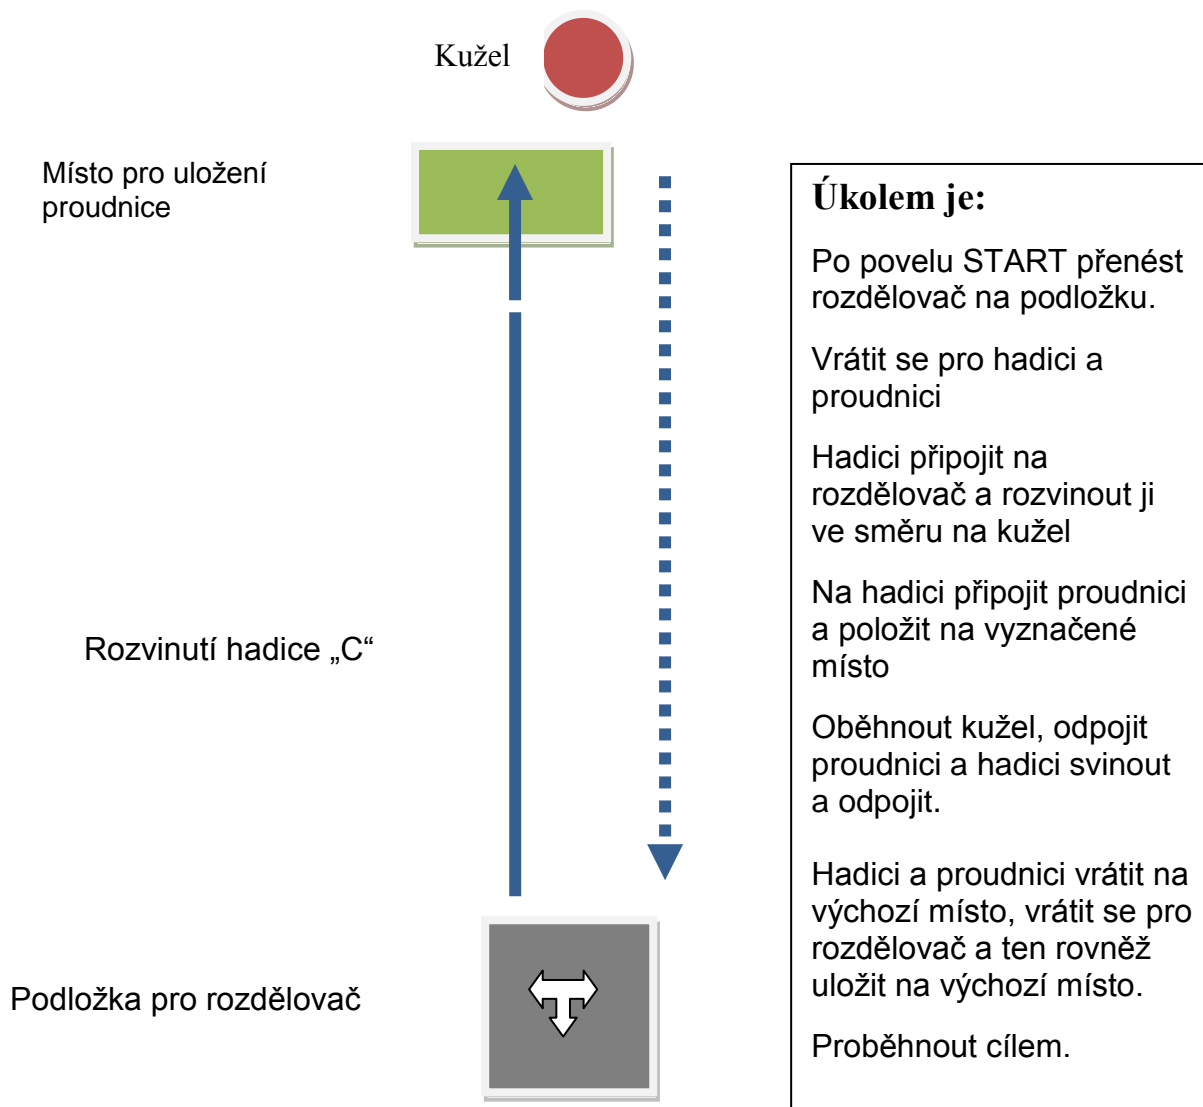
Kužel

Místo pro uložení proudnice

Rozvinutí hadice „C“

Podložka pro rozdělovač

Úkolem je:

Po povelu START přenést rozdělovač na podložku.

Vrátit se pro hadici a proudnici

Hadici připojit na rozdělovač a rozvinout ji ve směru na kužel

Na hadici připojit proudnici a položit na vyznačené místo

Oběhnout kužel, odpojit proudnici a hadici svinout a odpojit.

Hadici a proudnici vrátit na výchozí místo, vrátit se pro rozdělovač a ten rovněž uložit na výchozí místo.

Proběhnout cílem.